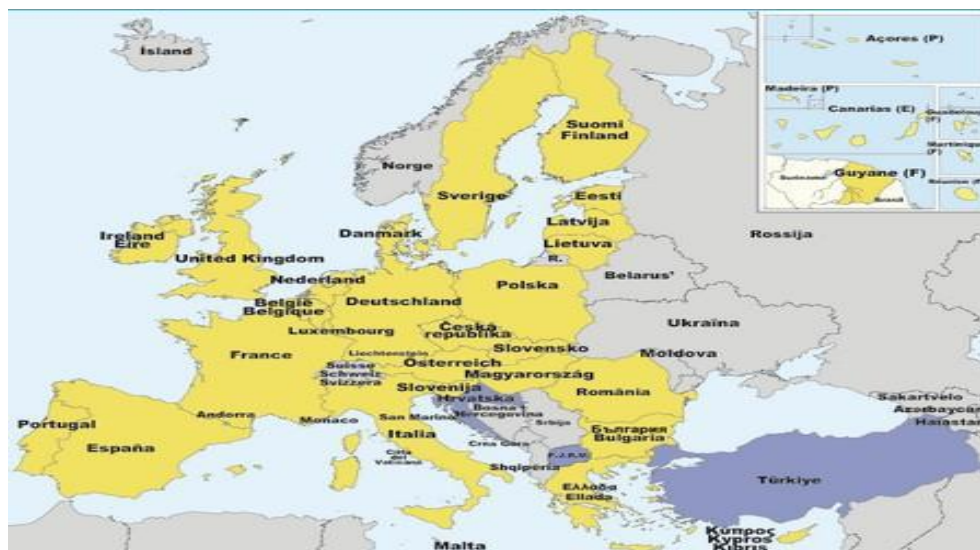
Ísland

Açores (P)

Madeira (P)

Canarias (E)

Guadeloupe (F)

Martinique (F)

Guyane (F)

Suriname

Brasil

Réunion (F)

Suomi Finland

Norge

Sverige

Eesti

Latvija

Lietuva

R.

Rossija

Ireland Éire

Danmark

United Kingdom

Nederland

Belarus'

Polska

België Belgique

Deutschland

Luxembourg

Česká republika

Ukraina

France

Liechtenstein

Slovensko

Moldova

Suisse Schweiz Svizzera

Österreich

Magyarország

Slovenija

România

Hrvatska

Bosna i Hercegovina

Srbija

Sakartvelo

Azərbaycan

Hayastan

Portugal

Andorra

Monaco

San Marino

Crna Gora

Бълария Bulgaria

España

Italia

Città del Vaticano

F.Y.R.O.M.

Shqipëria

Türkiye

Ελλάδα Elláda

Κύπρος Kypros Kıbrıs

Malta